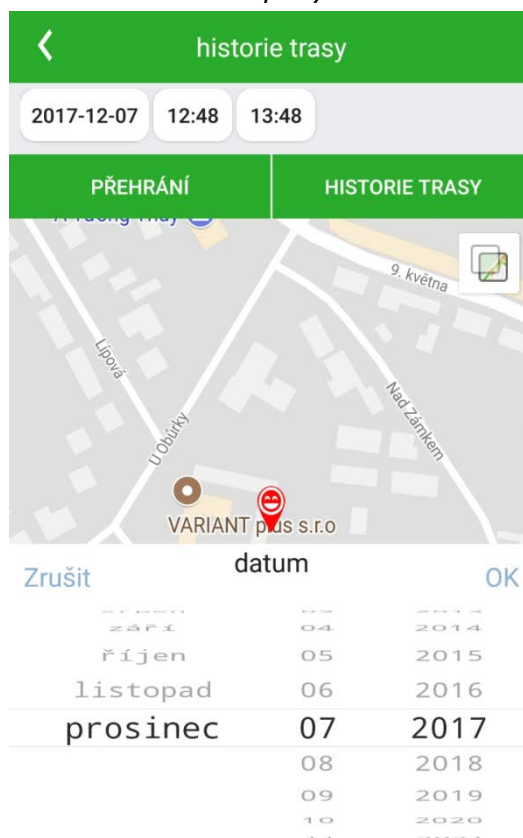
historie trasy

2017-12-07 12:48 13:48

PŘEHRÁNÍ

HISTORIE TRASY

9. května

Lipová

U Obůrky

Nad Zámkem

VARIANT plus s.r.o

Zrušit

datum

OK

září 04 2014
říjen 05 2015
listopad 06 2016
prosinec 07 2017
08 2018
09 2019
10 2020